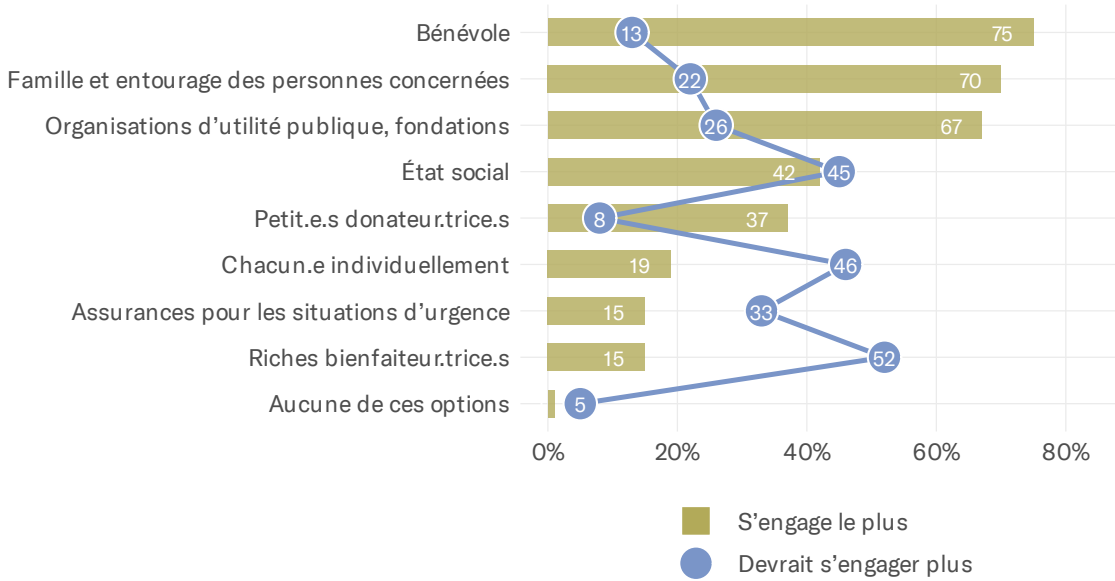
Bénévole
Famille et entourage des personnes concernées
Organisations d'utilité publique, fondations
État social
Petit.e.s donateur.trice.s
Chacun.e individuellement
Assurances pour les situations d'urgence
Riches bienfaiteur.trice.s
Aucune de ces options

| | S'engage le plus | Devrait s'engager plus |
|---|---|---|
| Bénévole | 75 | 13 |
| Famille et entourage des personnes concernées | 70 | 22 |
| Organisations d'utilité publique, fondations | 67 | 26 |
| État social | 42 | 45 |
| Petit.e.s donateur.trice.s | 37 | 8 |
| Chacun.e individuellement | 19 | 46 |
| Assurances pour les situations d'urgence | 15 | 33 |
| Riches bienfaiteur.trice.s | 15 | 52 |
| Aucune de ces options | | 5 |

0%
20%
40%
60%
80%

S'engage le plus
Devrait s'engager plus